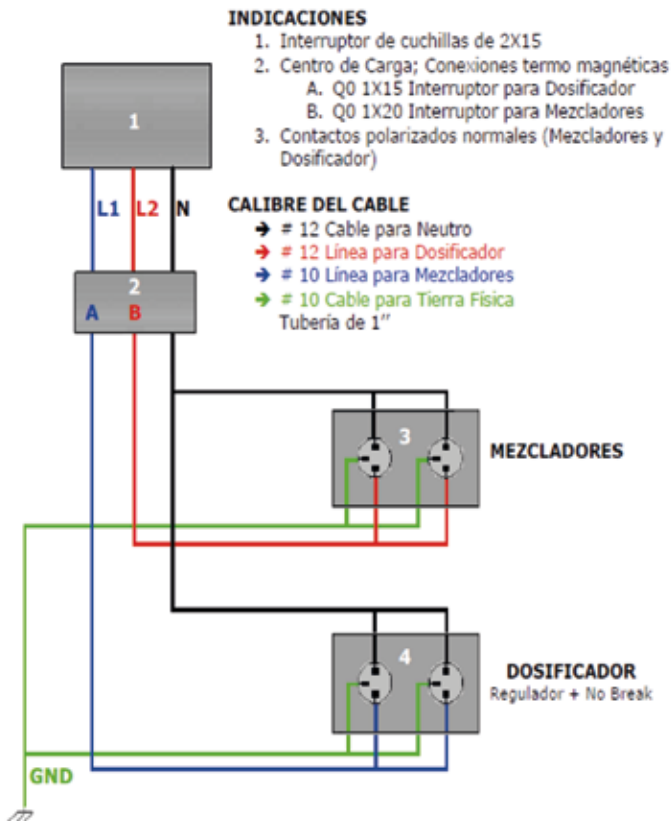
INDICACIONES
1. Interruptor de cuchillas de 2X15
2. Centro de Carga; Conexiones termo magnéticas
A. Q0 1X15 Interruptor para Dosificador
B. Q0 1X20 Interruptor para Mezcladores
3. Contactos polarizados normales (Mezcladores y Dosificador)

1

L1 L2 N

CALIBRE DEL CABLE
➔ # 12 Cable para Neutro
➔ # 12 Línea para Dosificador
➔ # 10 Línea para Mezcladores
➔ # 10 Cable para Tierra Física
Tubería de 1''

2
A B

3

MEZCLADORES

4

DOSIFICADOR
Regulador + No Break

GND